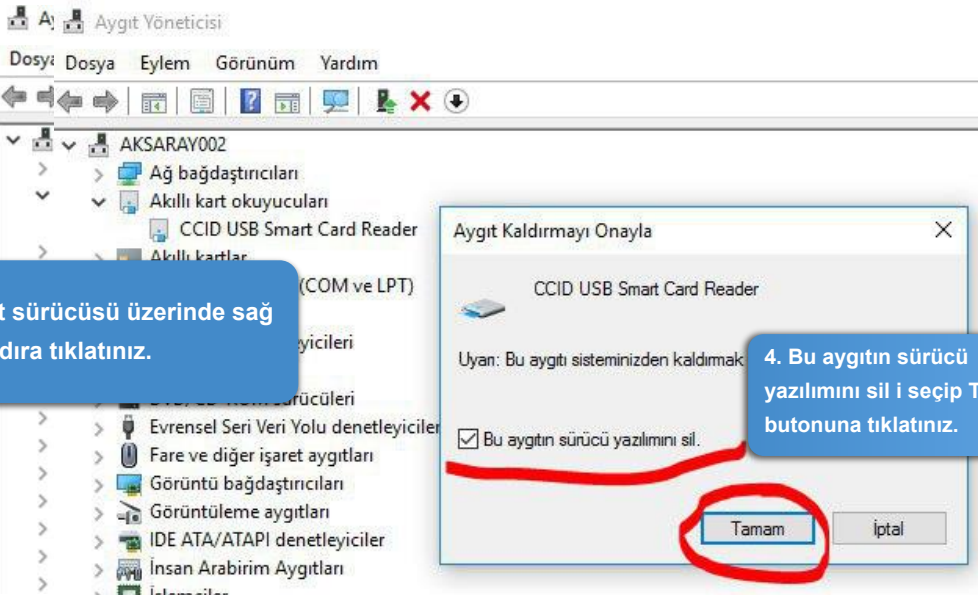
Ay Aygıt Yöneticisi

Dosya Dosya Eylem Görünüm Yardım

AKSARAY002
Ağ bağdaştırıcıları
Akıllı kart okuyucuları
CCID USB Smart Card Reader
Akıllı kartlar
(COM ve LPT)
eyicileri
DVD/CD-ROM sürücüleri
Evrensel Seri Veri Yolu denetleyiciler
Fare ve diğer işaret aygıtları
Görüntü bağdaştırıcıları
Görüntüleme aygıtları
IDE ATA/ATAPI denetleyiciler
İnsan Arabirim Aygıtları
İşlemciler

t sürücüsü üzerinde sağ
dıra tıklatınız.

Aygıt Kaldırmayı Onayla
CCID USB Smart Card Reader
Uyarı: Bu aygıtı sisteminizden kaldırmak
Bu aygıtın sürücü yazılımını sil.
Tamam
İptal

4. Bu aygıtın sürücü
yazılımını sil i seçip T
butonuna tıklatınız.